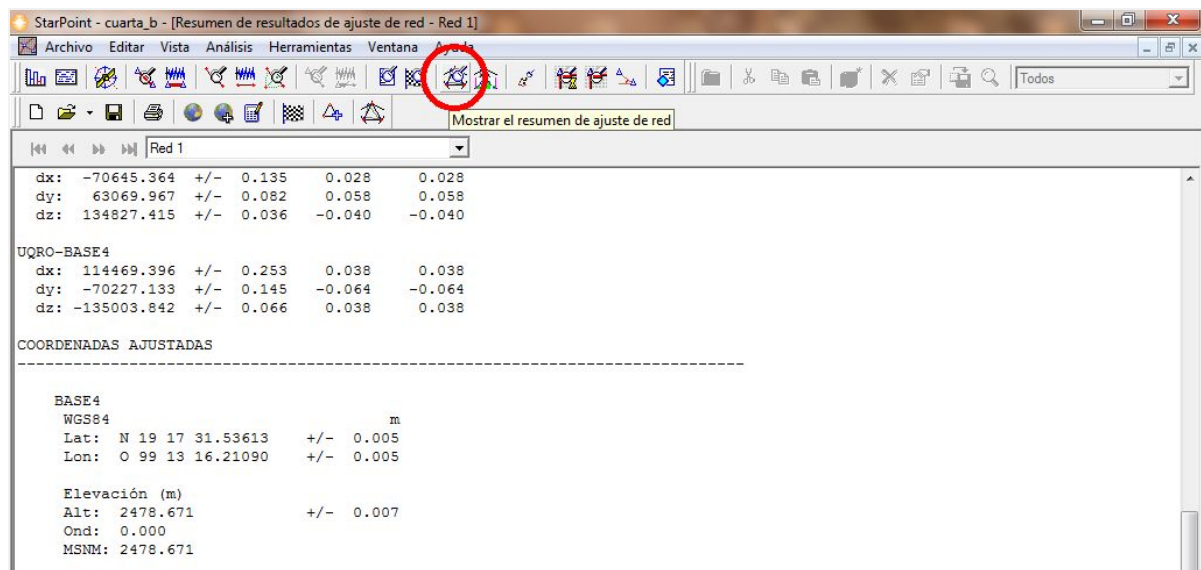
StarPoint - cuarta_b - [Resumen de resultados de ajuste de red - Red 1]

Archivo Editar Vista Análisis Herramientas Ventana Ayuda

Todos

Mostrar el resumen de ajuste de red

Red 1

dx: -70645.364 +/- 0.135 0.028 0.028
dy: 63069.967 +/- 0.082 0.058 0.058
dz: 134827.415 +/- 0.036 -0.040 -0.040

UQRO-BASE4
dx: 114469.396 +/- 0.253 0.038 0.038
dy: -70227.133 +/- 0.145 -0.064 -0.064
dz: -135003.842 +/- 0.066 0.038 0.038

COORDENADAS AJUSTADAS
--------------------------------------------------------------------------------

BASE4
WGS84 m
Lat: N 19 17 31.53613 +/- 0.005
Lon: O 99 13 16.21090 +/- 0.005

Elevación (m)
Alt: 2478.671 +/- 0.007
Ond: 0.000
MSNM: 2478.671